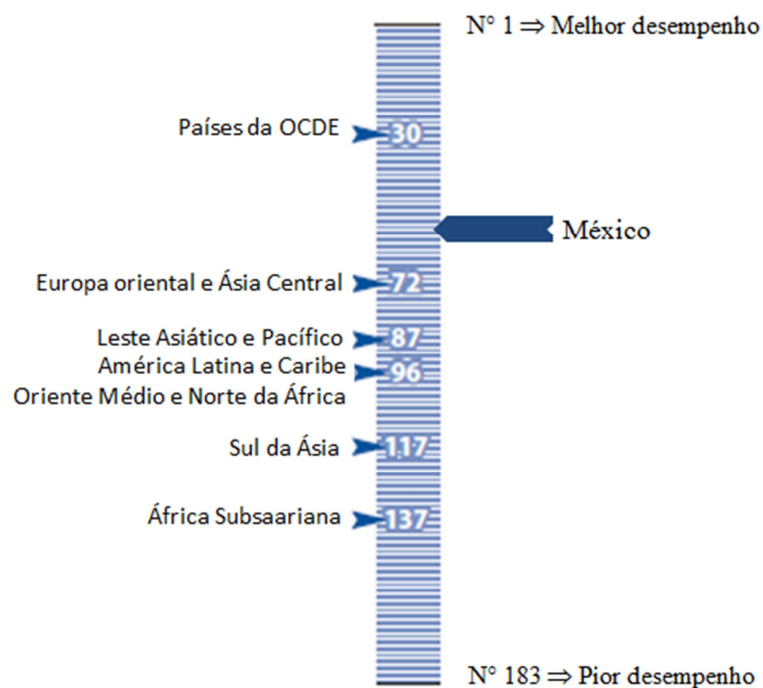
N° 1 ⇒ Melhor desempenho

Países da OCDE 30

México

Europa oriental e Ásia Central 72

Leste Asiático e Pacífico 87

América Latina e Caribe 96

Oriente Médio e Norte da África

Sul da Ásia 117

África Subsaariana 137

N° 183 ⇒ Pior desempenho